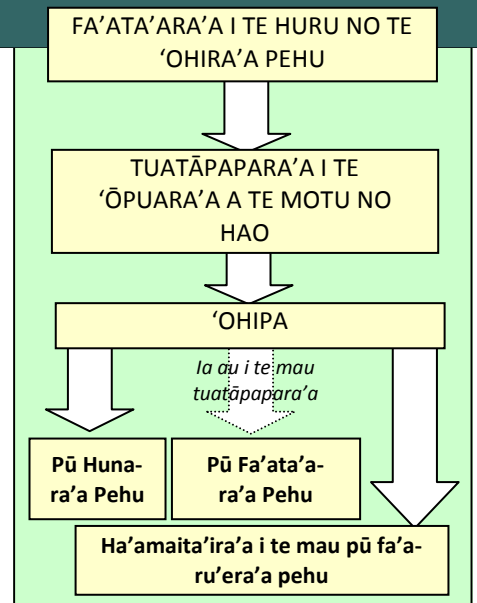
FA'ATA'ARA'A I TE HURU NO TE 'OHIRA'A PEHU

TUATĀPAPARA'A I TE 'ŌPUARA'A A TE MOTU NO HAO

'OHIPA

*Ia au i te mau tuatāpapara'a*

Pū Huna-ra'a Pehu

Pū Fa'ata'a-ra'a Pehu

Ha'amaita'ira'a i te mau pū fa'aru'era'a pehu